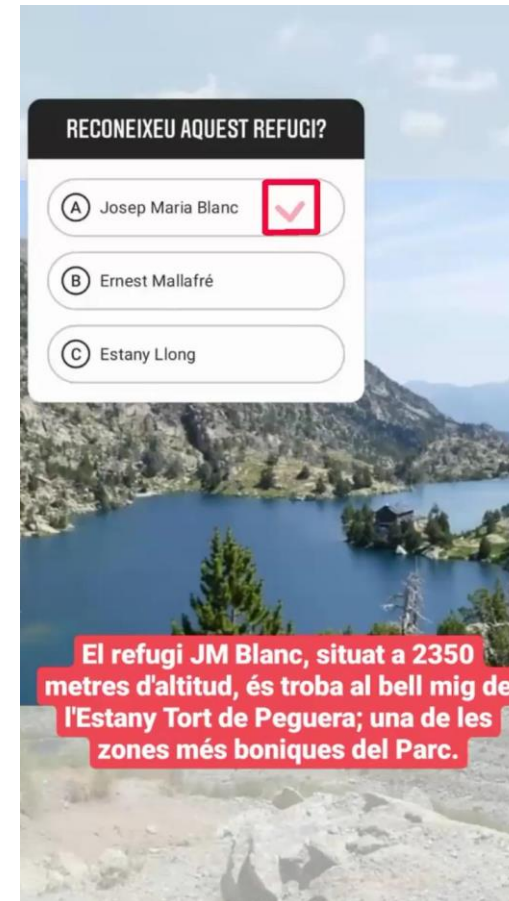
RECONEIXEU AQUEST REFUGI?

A Josep Maria Blanc

B Ernest Mallafré

C Estany Llong

El refugi JM Blanc, situat a 2350 metres d'altitud, és troba al bell mig de l'Estany Tort de Peguera; una de les zones més boniques del Parc.